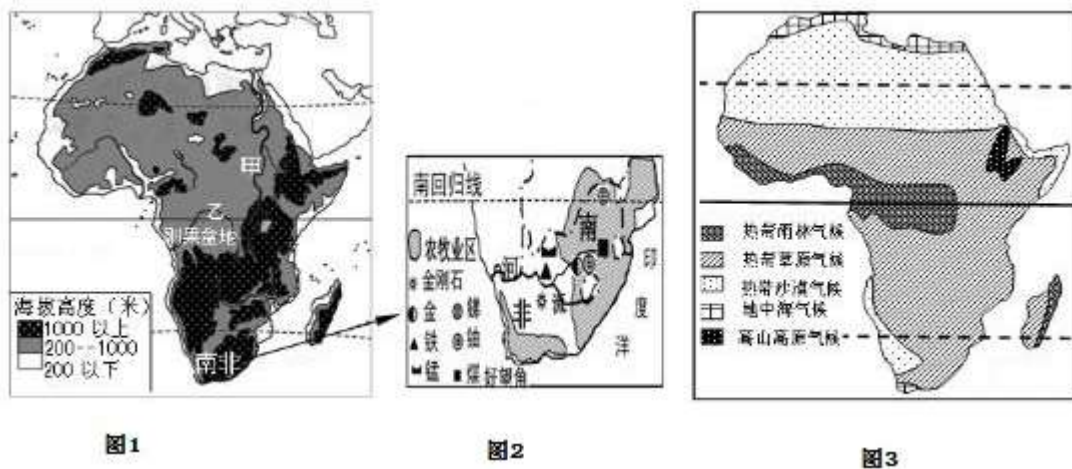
甲

乙

刚果盆地

海拔高度（米）
1000 以上
200—1000
200 以下

南非

图1

南回归线

南

农牧业区
金刚石
金
铁
锰
镍
铀
煤

河

非

流

好望角

印
度
洋

图2

热带雨林气候
热带草原气候
热带沙漠气候
地中海气候
高山高原气候

图3